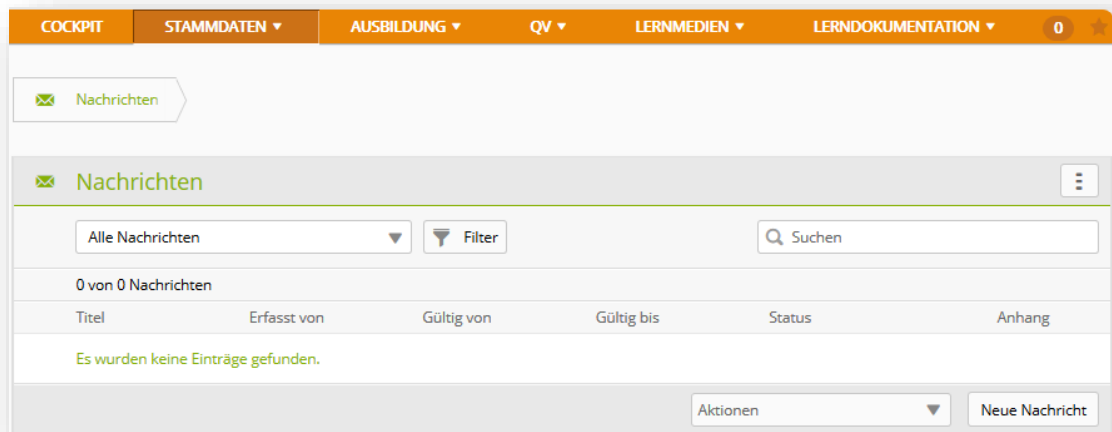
COCKPIT STAMMDATEN ▾ AUSBILDUNG ▾ QV ▾ LERNMEDIEN ▾ LERNDOKUMENTATION ▾ 0

Nachrichten

Nachrichten

Alle Nachrichten Filter Suchen

0 von 0 Nachrichten

| Titel | Erfasst von | Gültig von | Gültig bis | Status | Anhang |
|---|---|---|---|---|---|
| Es wurden keine Einträge gefunden. | | | | | |

Aktionen Neue Nachricht